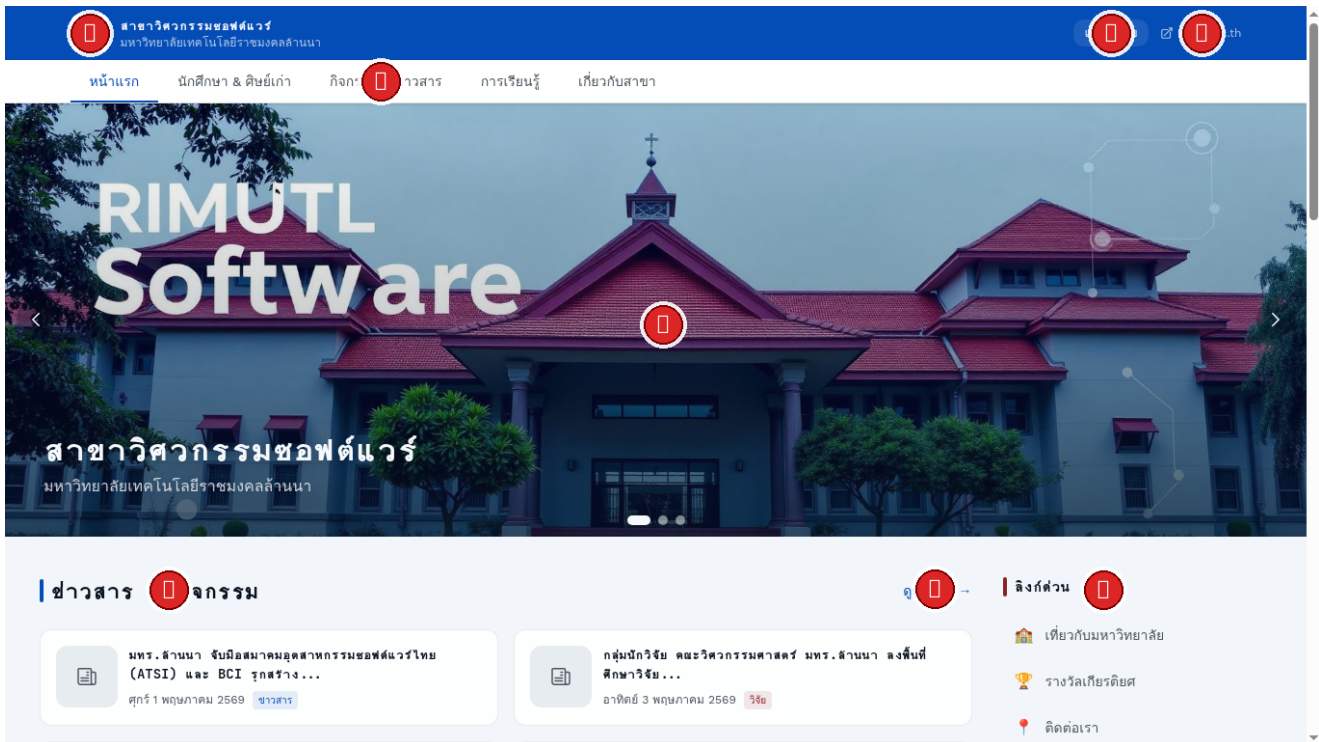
สาขาวิศวกรรมซอฟต์แวร์
มหาวิทยาลัยเทคโนโลยีราชมงคลล้านนา

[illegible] .th

หน้าแรก นักศึกษา & ศิษย์เก่า กิจก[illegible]าวสาร การเรียนรู้ เกี่ยวกับสาขา

RIMUTL
Software

สาขาวิศวกรรมซอฟต์แวร์
มหาวิทยาลัยเทคโนโลยีราชมงคลล้านนา

ข่าวสาร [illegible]จกรรม

ดู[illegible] →

มทร.ล้านนา จับมือสมาคมอุตสาหกรรมซอฟต์แวร์ไทย (ATSI) และ BCI รุกสร้าง...
ศุกร์ 1 พฤษภาคม 2569 ข่าวสาร

กลุ่มนักวิจัย คณะวิศวกรรมศาสตร์ มทร.ล้านนา ลงพื้นที่ศึกษาวิจัย...
อาทิตย์ 3 พฤษภาคม 2569 วิจัย

ลิงก์ด่วน
เกี่ยวกับมหาวิทยาลัย
รางวัลเกียรติยศ
ติดต่อเรา